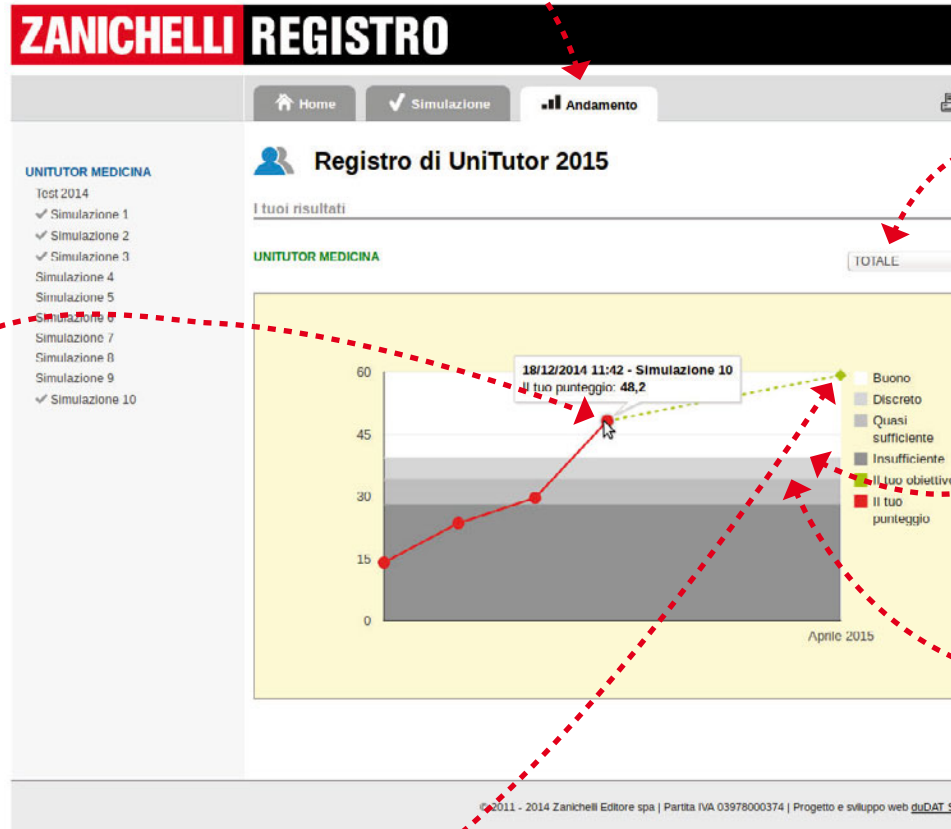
ZANICHELLI REGISTRO

Home
Simulazione
Andamento

UNITUTOR MEDICINA
Test 2014
✓ Simulazione 1
✓ Simulazione 2
✓ Simulazione 3
Simulazione 4
Simulazione 5
Simulazione 6
Simulazione 7
Simulazione 8
Simulazione 9
✓ Simulazione 10

Registro di UniTutor 2015

I tuoi risultati

UNITUTOR MEDICINA

TOTALE

18/12/2014 11:42 - Simulazione 10
Il tuo punteggio: 48,2

60
45
30
15
0

Aprile 2015

Buono
Discreto
Quasi sufficiente
Insufficiente
Il tuo obiettivo
Il tuo punteggio

© 2011 - 2014 Zanichelli Editore spa | Partita IVA 03978000374 | Progetto e sviluppo web duDAT S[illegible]